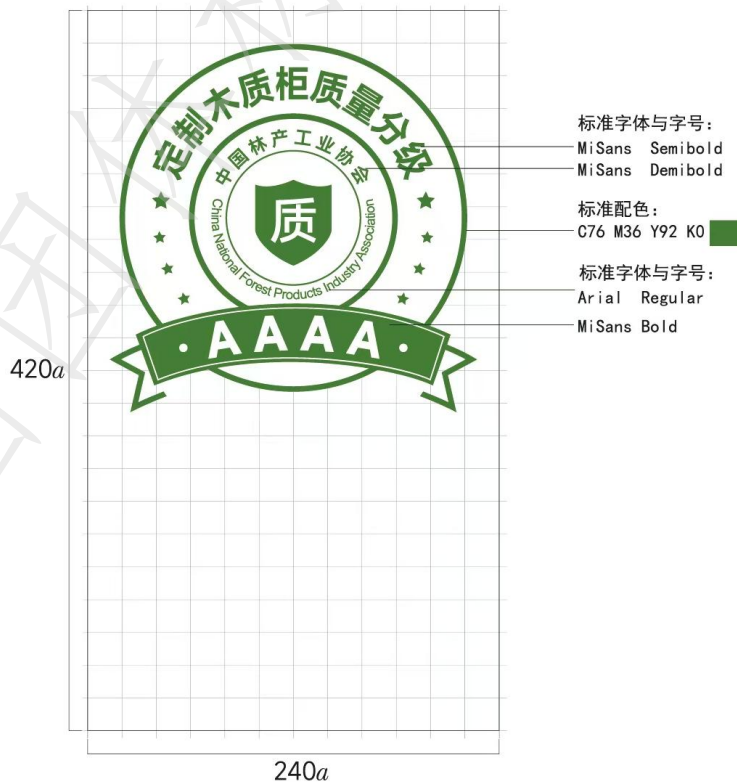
定制木质柜质量分级

中国林产工业协会

质

China National Forest Products Industry Association

AAAA

标准字体与字号:
MiSans Semibold
MiSans Demibold

标准配色:
C76 M36 Y92 K0

标准字体与字号:
Arial Regular
MiSans Bold

420$a$

240$a$